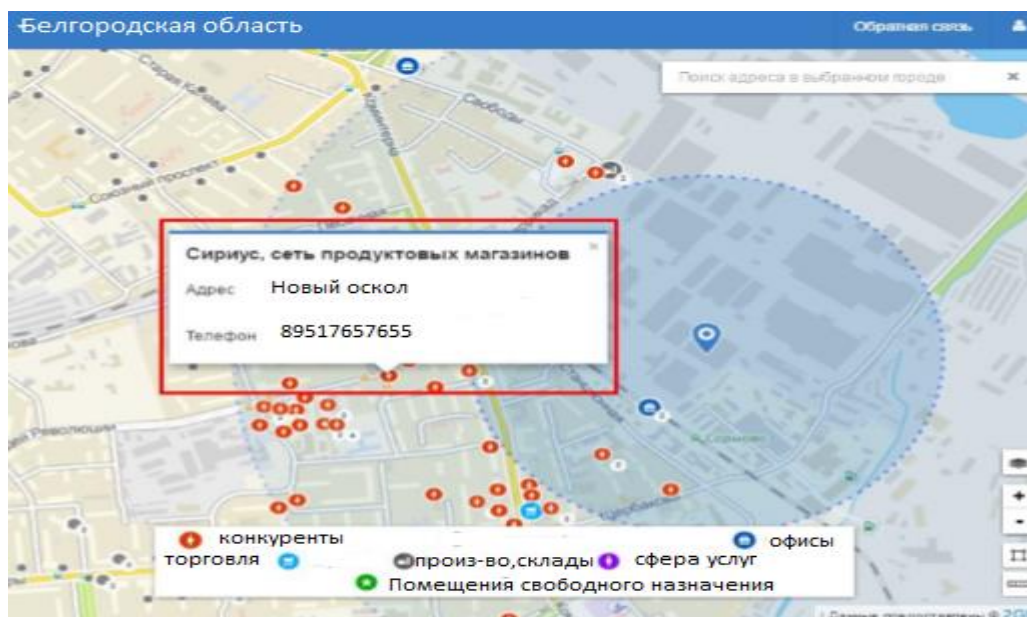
Белгородская область

Обратная связь

Поиск адреса в выбранном городе

Старая Казачья
Свободы
Губкина
Союзный проспект

Сириус, сеть продуктовых магазинов
Адрес Новый оскол
Телефон 89517657655

Революции

конкуренты
офисы
торговля
произ-во,склады
сфера услуг
Помещения свободного назначения

+
-

Данные предоставлены © 2G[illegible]